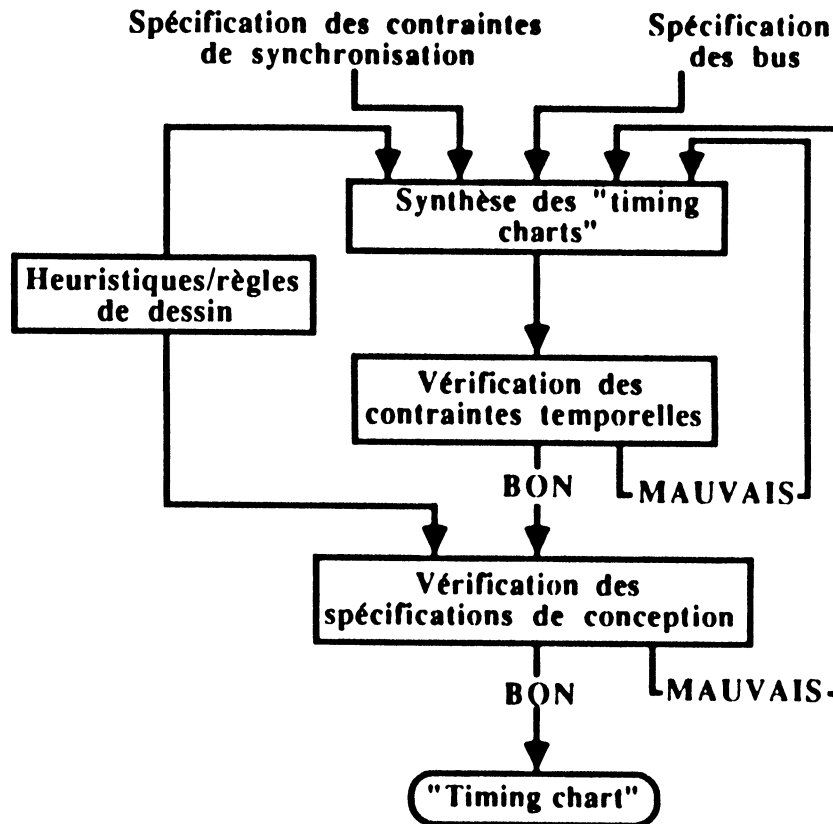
Spécification des contraintes de synchronisation

Spécification des bus

Synthèse des "timing charts"

Heuristiques/règles de dessin

Vérification des contraintes temporelles

BON

MAUVAIS

Vérification des spécifications de conception

BON

MAUVAIS

"Timing chart"